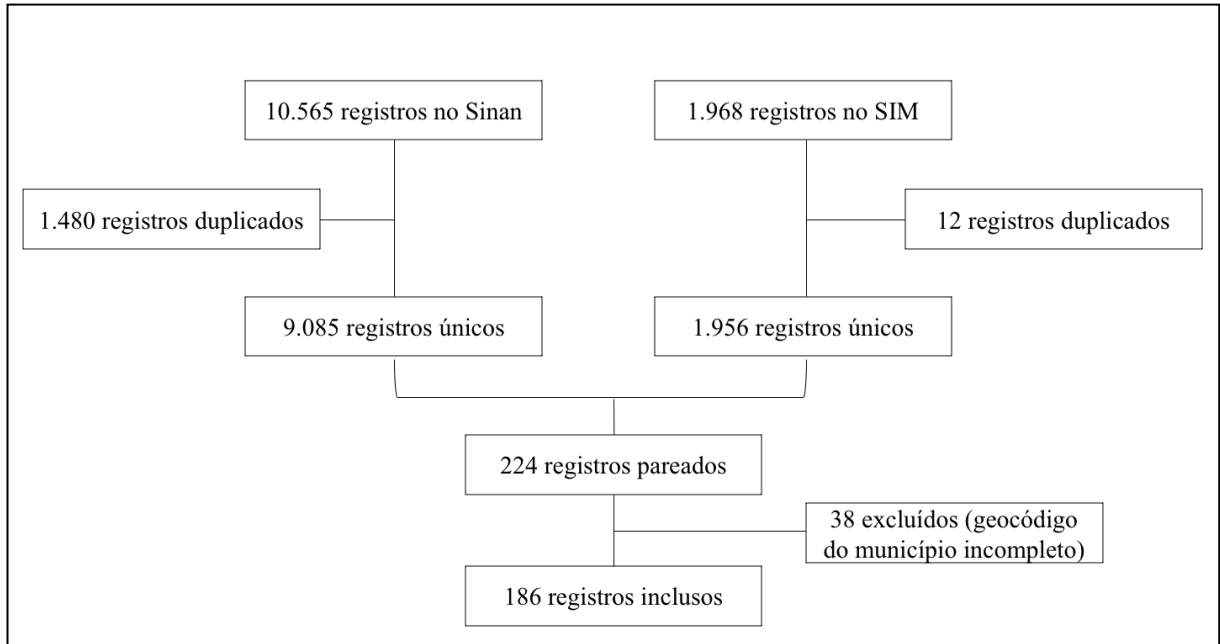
10.565 registros no Sinan

1.968 registros no SIM

1.480 registros duplicados

12 registros duplicados

9.085 registros únicos

1.956 registros únicos

224 registros pareados

38 excluídos (geocódigo do município incompleto)

186 registros inclusos